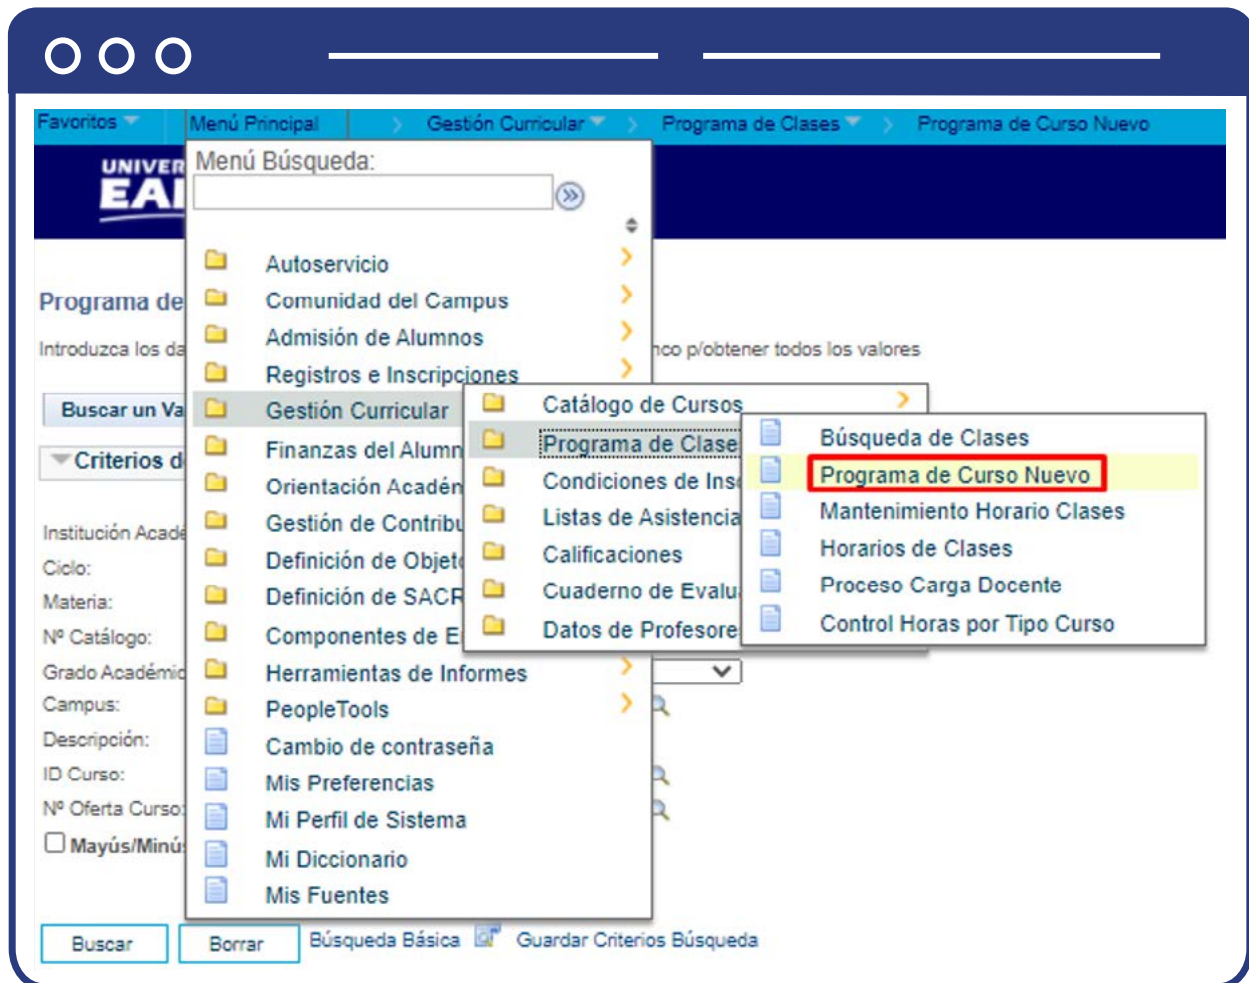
Favoritos Menú Principal > Gestión Curricular > Programa de Clases > Programa de Curso Nuevo

UNIVER
EAI

Menú Búsqueda:

Autoservicio
Comunidad del Campus
Admisión de Alumnos
Registros e Inscripciones
Gestión Curricular
Finanzas del Alumn
Orientación Acadén
Gestión de Contribu
Definición de Objet
Definición de SACR
Componentes de E
Herramientas de Informes
PeopleTools
Cambio de contraseña
Mis Preferencias
Mi Perfil de Sistema
Mi Diccionario
Mis Fuentes

Catálogo de Cursos
Programa de Clase
Condiciones de Ins
Listas de Asistencia
Calificaciones
Cuaderno de Evalu
Datos de Profesore

Búsqueda de Clases
Programa de Curso Nuevo
Mantenimiento Horario Clases
Horarios de Clases
Proceso Carga Docente
Control Horas por Tipo Curso

Programa de

Introduzca los da nco p/obtener todos los valores

Buscar un Va

Criterios d

Institución Acadé
Ciclo:
Materia:
Nº Catálogo:
Grado Académic
Campus:
Descripción:
ID Curso:
Nº Oferta Curso:
Mayús/Minú

Buscar Borrar Búsqueda Básica Guardar Criterios Búsqueda